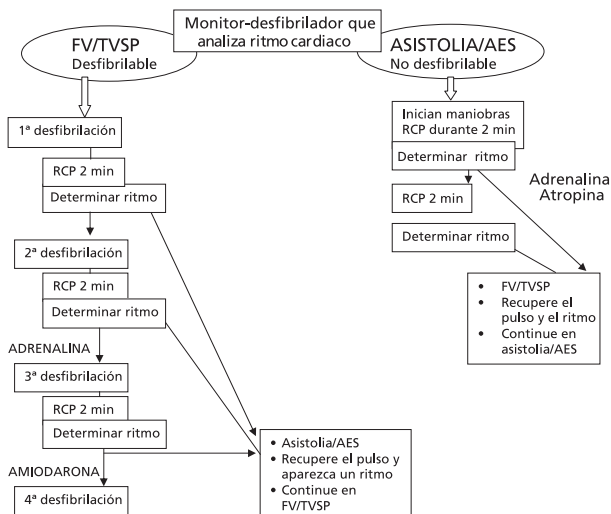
Monitor-desfibrilador que analiza ritmo cardiaco

FV/TVSP
Desfibrilable

ASISTOLIA/AES
No desfibrilable

1ª desfibrilación

RCP 2 min

Determinar ritmo

2ª desfibrilación

RCP 2 min

Determinar ritmo

ADRENALINA

3ª desfibrilación

RCP 2 min

Determinar ritmo

AMIODARONA

4ª desfibrilación

Inician maniobras RCP durante 2 min

Determinar ritmo

Adrenalina
Atropina

RCP 2 min

Determinar ritmo

- FV/TVSP
- Recupere el pulso y el ritmo
- Continue en asistolia/AES

- Asistolia/AES
- Recupere el pulso y aparezca un ritmo
- Continue en FV/TVSP